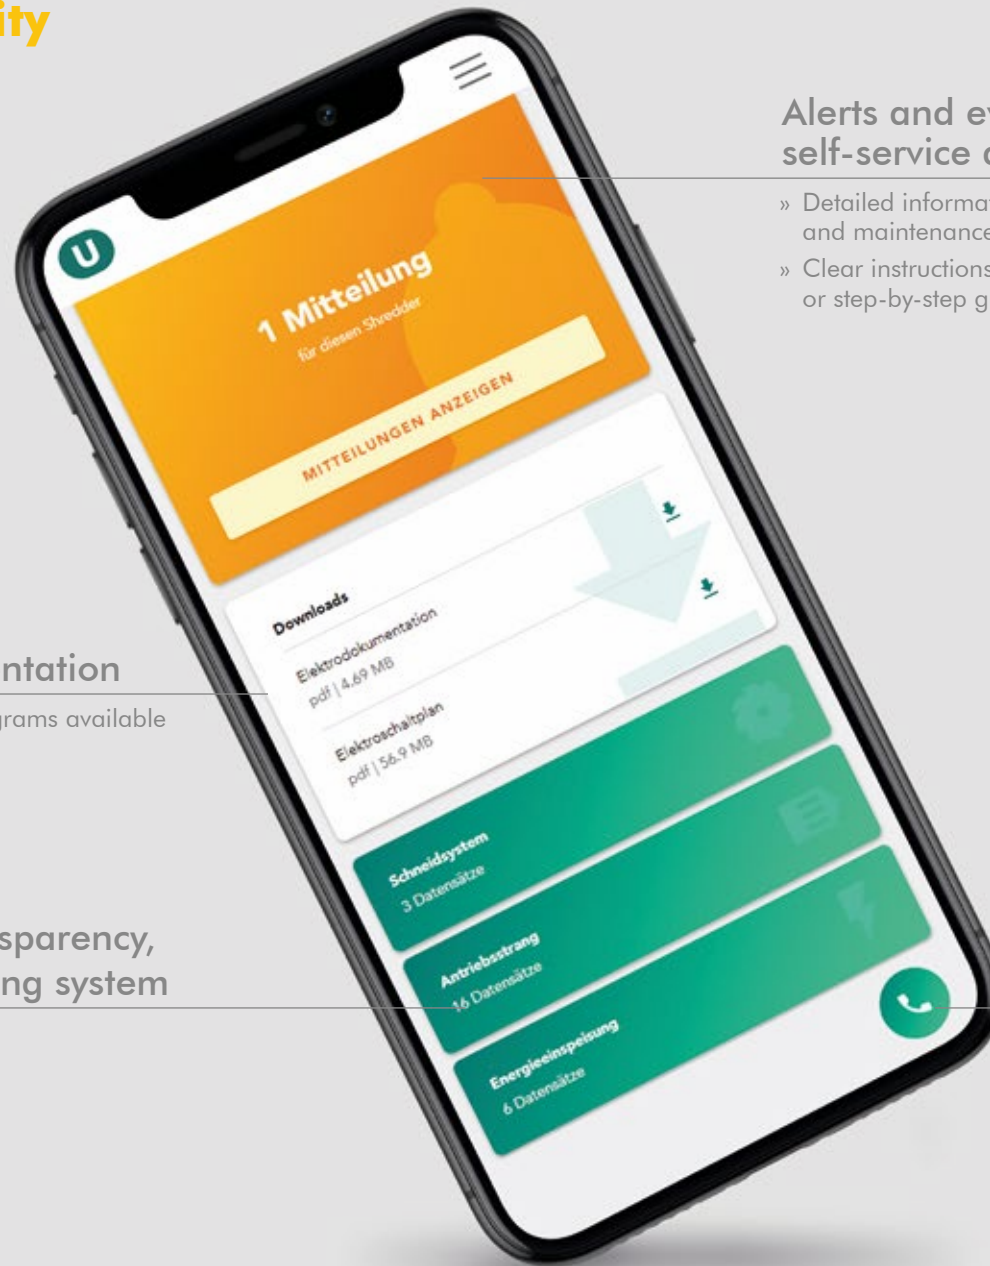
ity

Alerts and ev
self-service o

» Detailed informat
and maintenance

» Clear instructions
or step-by-step g

U

1 Mitteilung
für diesen Shredder

MITTEILUNGEN ANZEIGEN

Downloads

Elektrodokumentation
pdf | 4.69 MB

Elektroschaltplan
pdf | 56.9 MB

ntation

grams available

Schneidsystem
3 Datensätze

Antriebsstrang
16 Datensätze

Energieeinspeisung
6 Datensätze

sparency,
ng system